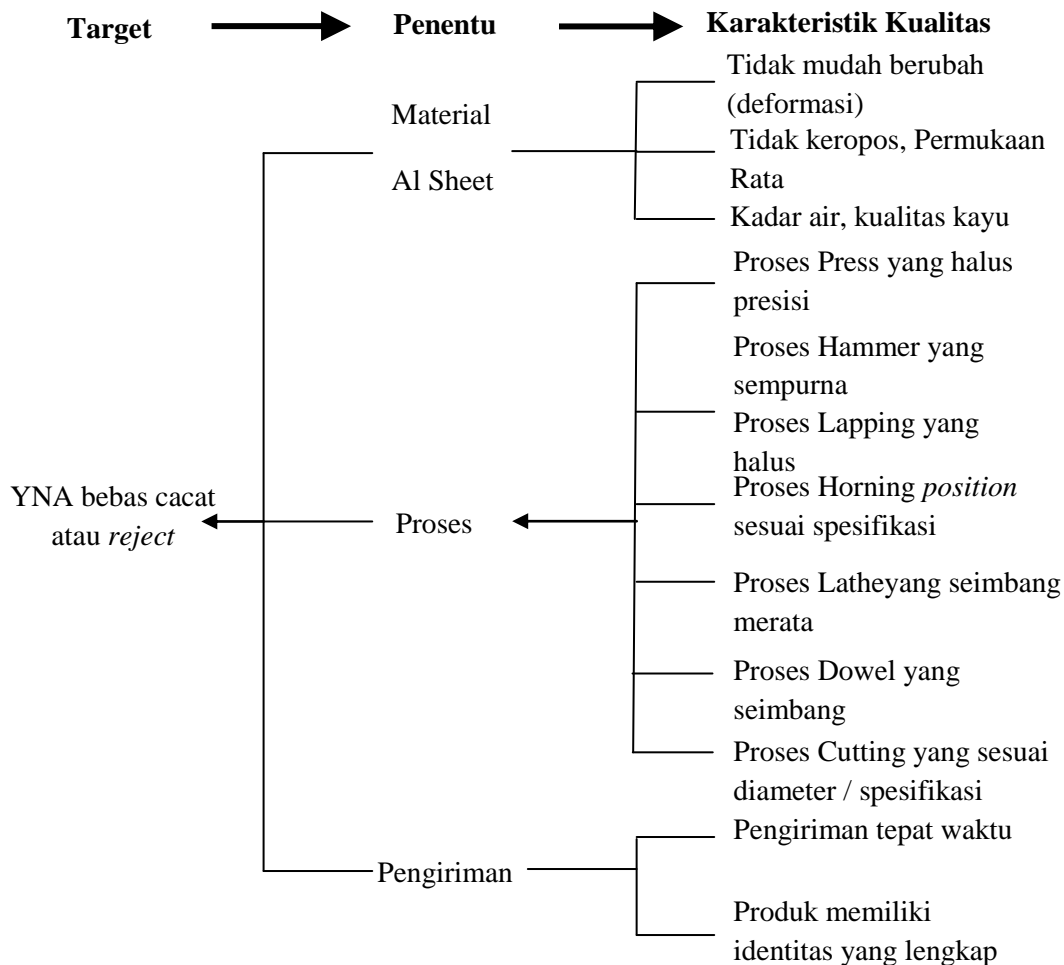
**Target** **Penentu** **Karakteristik Kualitas**

Material

Al Sheet

Tidak mudah berubah (deformasi)

Tidak keropos, Permukaan Rata

Kadar air, kualitas kayu

Proses Press yang halus presisi

Proses Hammer yang sempurna

Proses Lapping yang halus

YNA bebas cacat atau *reject*

Proses

Proses Horning *position* sesuai spesifikasi

Proses Latheyang seimbang merata

Proses Dowel yang seimbang

Proses Cutting yang sesuai diameter / spesifikasi

Pengiriman

Pengiriman tepat waktu

Produk memiliki identitas yang lengkap